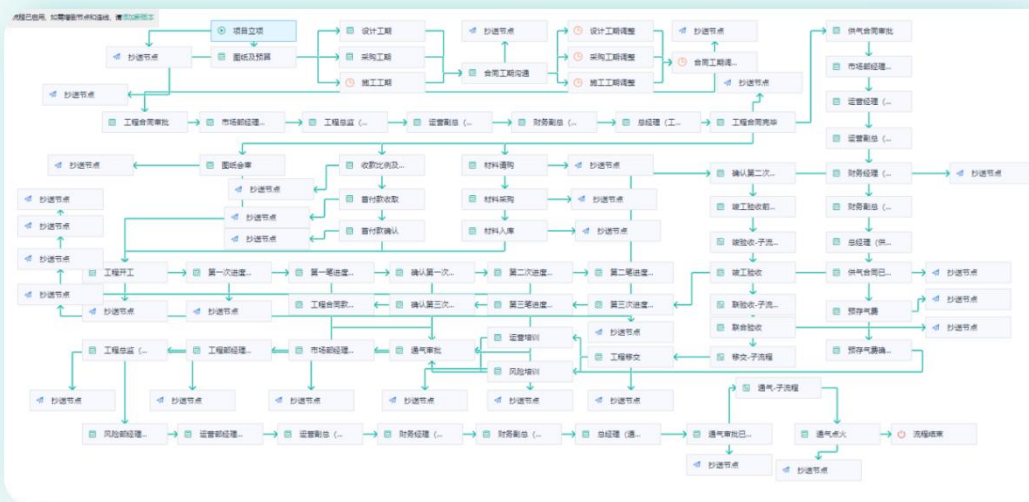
流程已启用，如需增删节点和连线，请 添加版本

项目立项
抄送节点
图纸及预算
抄送节点
设计工期
采购工期
施工工期
抄送节点
合同工期沟通
设计工期调整
采购工期调整
施工工期调整
抄送节点
合同工期调...
抄送节点
供气合同审批
市场部经理...
运营经理（...
运营副总
工程合同审批
市场部经理...
工程总监（...
运营副总（...
财务副总（...
总经理（工...
工程合同完毕
抄送节点
图纸会审
抄送节点
抄送节点
抄送节点
收款比例及...
首付款收取
首付款确认
抄送节点
材料请购
材料采购
材料入库
抄送节点
抄送节点
抄送节点
确认第二次...
竣工验收前...
竣验收-子流...
竣工验收
联验收-子流...
联合验收
移交-子流程
财务经理（...
财务副总（...
总经理（供...
供气合同已...
预存气量
预存气量确...
抄送节点
抄送节点
抄送节点
抄送节点
抄送节点
抄送节点
抄送节点
抄送节点
工程开工
第一次进度...
第一笔进度...
确认第一次...
第二次进度...
第二笔进度...
抄送节点
抄送节点
工程合同款...
确认第三次...
第三笔进度...
第三次进度...
运营培训
风险培训
抄送节点
工程移交
工程总监（...
工程部经理...
市场部经理...
通气审批
抄送节点
抄送节点
抄送节点
抄送节点
抄送节点
抄送节点
通气-子流程
风险部经理...
运营部经理...
运营副总（...
财务经理（...
财务副总（...
总经理（通...
通气审批已...
通气点火
流程结束
抄送节点
抄送节点